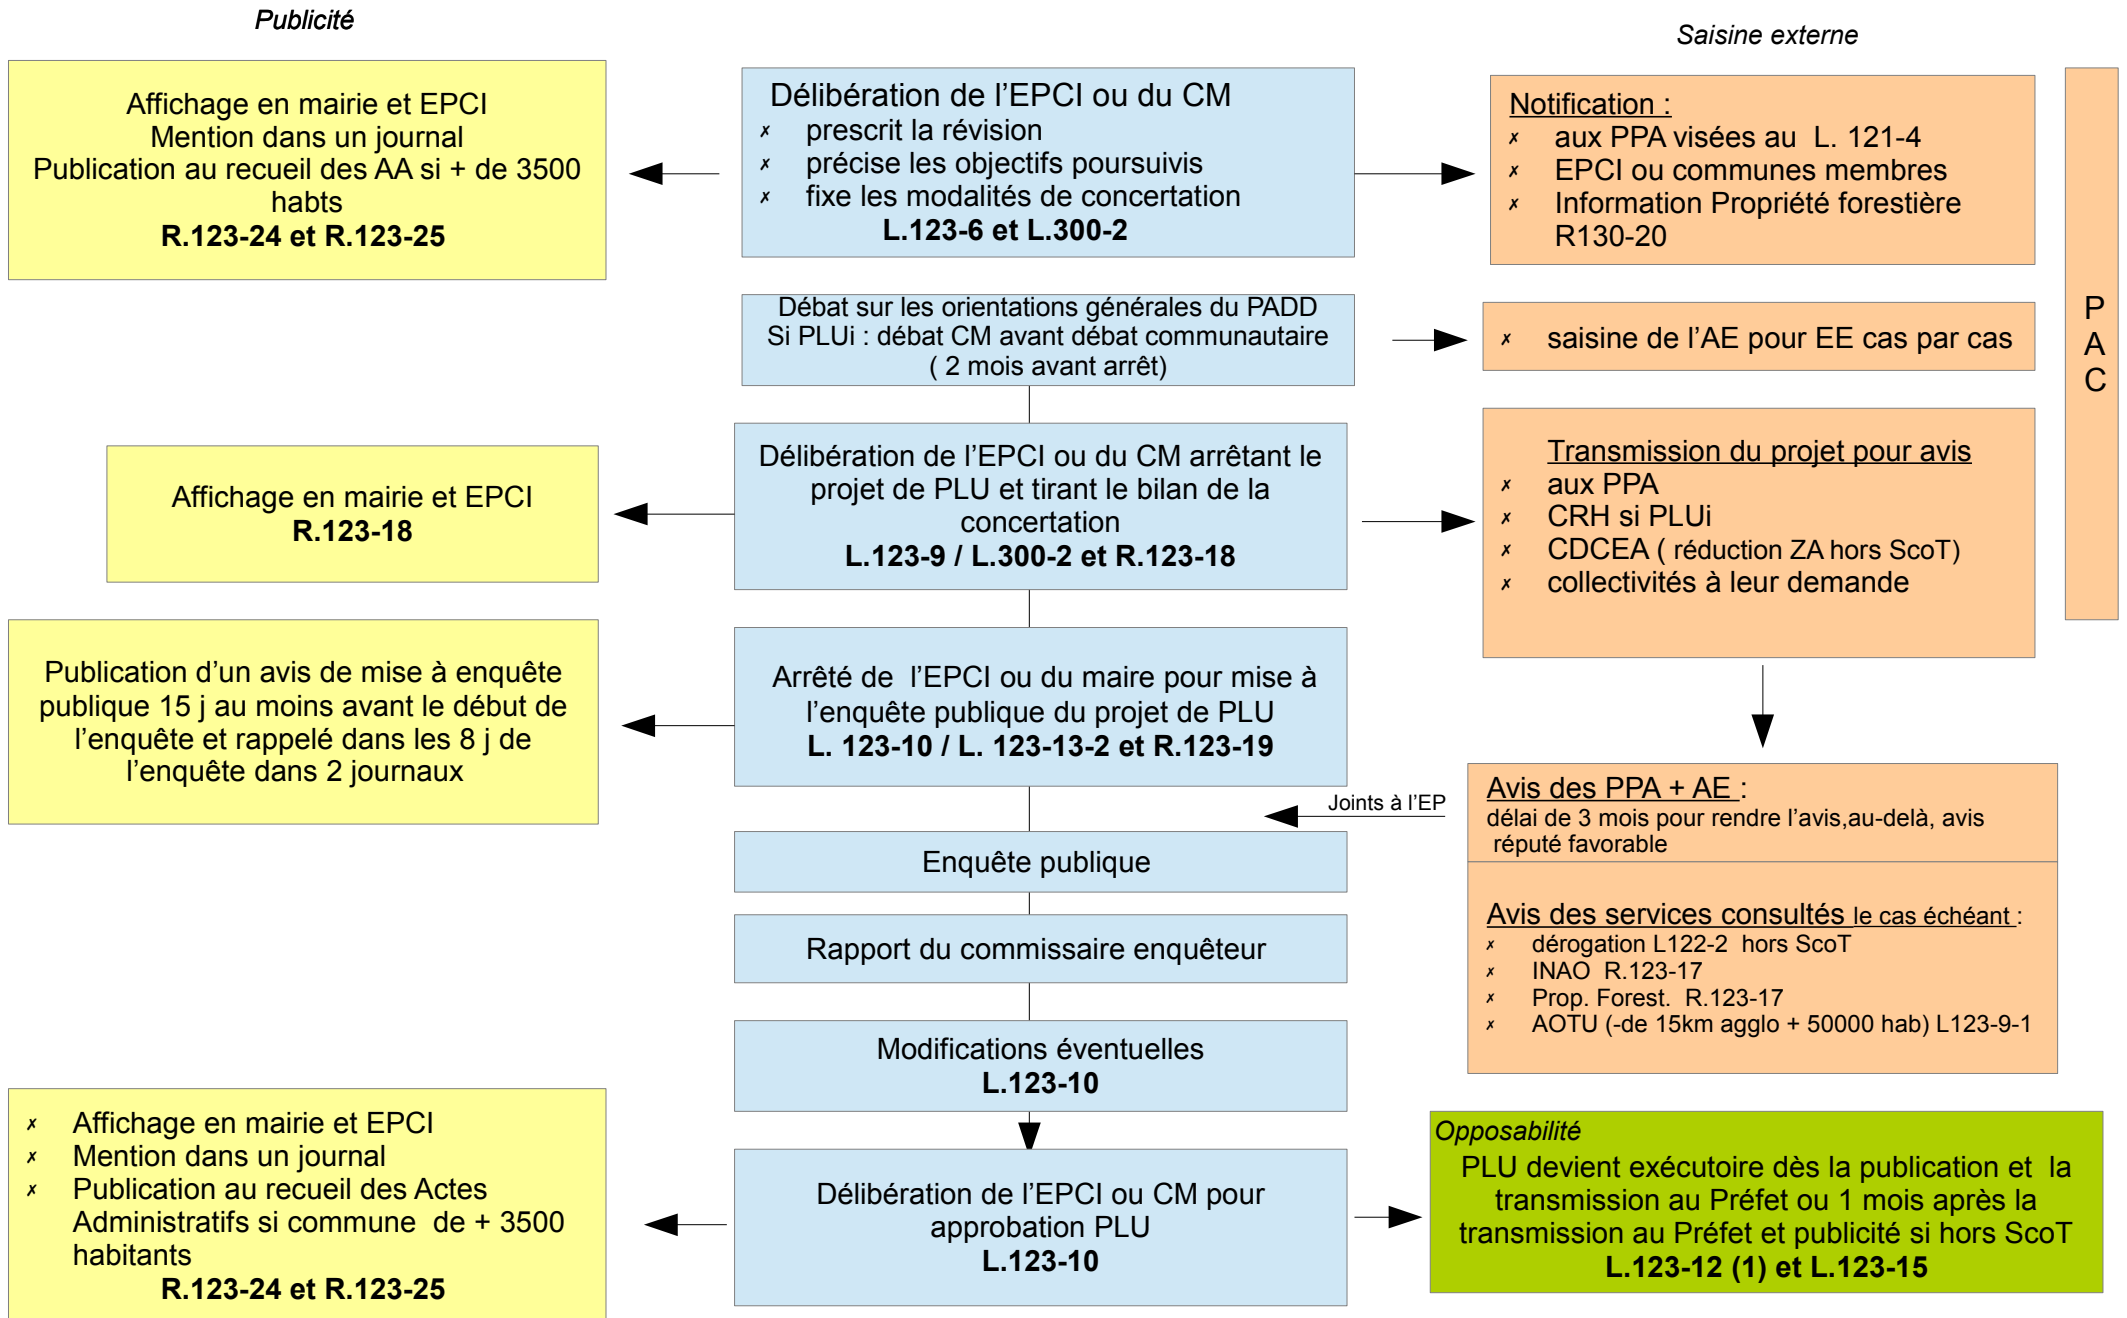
Publicité

Saisine externe

Affichage en mairie et EPCI
Mention dans un journal
Publication au recueil des AA si + de 3500 habts
**R.123-24 et R.123-25**

Délibération de l'EPCI ou du CM
✗ prescrit la révision
✗ précise les objectifs poursuivis
✗ fixe les modalités de concertation
**L.123-6 et L.300-2**

Notification :
✗ aux PPA visées au L. 121-4
✗ EPCI ou communes membres
✗ Information Propriété forestière R130-20

P
A
C

Débat sur les orientations générales du PADD
Si PLUi : débat CM avant débat communautaire
( 2 mois avant arrêt)

✗ saisine de l'AE pour EE cas par cas

Affichage en mairie et EPCI
**R.123-18**

Délibération de l'EPCI ou du CM arrêtant le projet de PLU et tirant le bilan de la concertation
**L.123-9 / L.300-2 et R.123-18**

Transmission du projet pour avis
✗ aux PPA
✗ CRH si PLUi
✗ CDCEA ( réduction ZA hors ScoT)
✗ collectivités à leur demande

Publication d'un avis de mise à enquête publique 15 j au moins avant le début de l'enquête et rappelé dans les 8 j de l'enquête dans 2 journaux

Arrêté de l'EPCI ou du maire pour mise à l'enquête publique du projet de PLU
**L. 123-10 / L. 123-13-2 et R.123-19**

Joints à l'EP

Avis des PPA + AE :
délai de 3 mois pour rendre l'avis,au-delà, avis réputé favorable

Enquête publique

Rapport du commissaire enquêteur

Avis des services consultés le cas échéant :
✗ dérogation L122-2 hors ScoT
✗ INAO R.123-17
✗ Prop. Forest. R.123-17
✗ AOTU (-de 15km agglo + 50000 hab) L123-9-1

Modifications éventuelles
**L.123-10**

✗ Affichage en mairie et EPCI
✗ Mention dans un journal
✗ Publication au recueil des Actes Administratifs si commune de + 3500 habitants
**R.123-24 et R.123-25**

Délibération de l'EPCI ou CM pour approbation PLU
**L.123-10**

Opposabilité
PLU devient exécutoire dès la publication et la transmission au Préfet ou 1 mois après la transmission au Préfet et publicité si hors ScoT
**L.123-12 (1) et L.123-15**